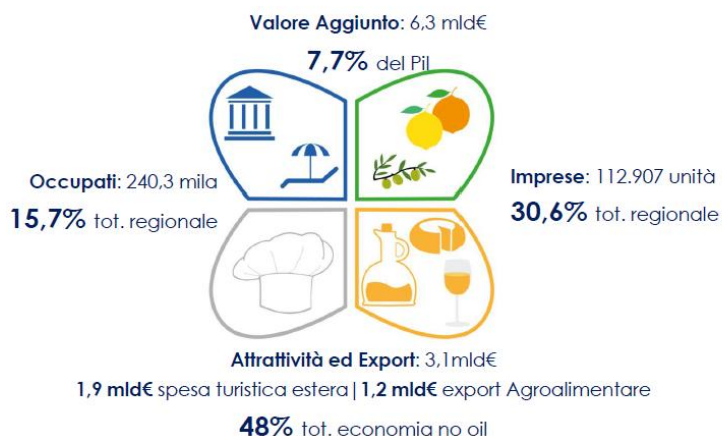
**Valore Aggiunto**: 6,3 mld€

**7,7%** del Pil

**Occupati**: 240,3 mila

**15,7%** tot. regionale

**Imprese**: 112.907 unità

**30,6%** tot. regionale

**Attrattività ed Export**: 3,1mld€

**1,9 mld€** spesa turistica estera | **1,2 mld€** export Agroalimentare

**48%** tot. economia no oil